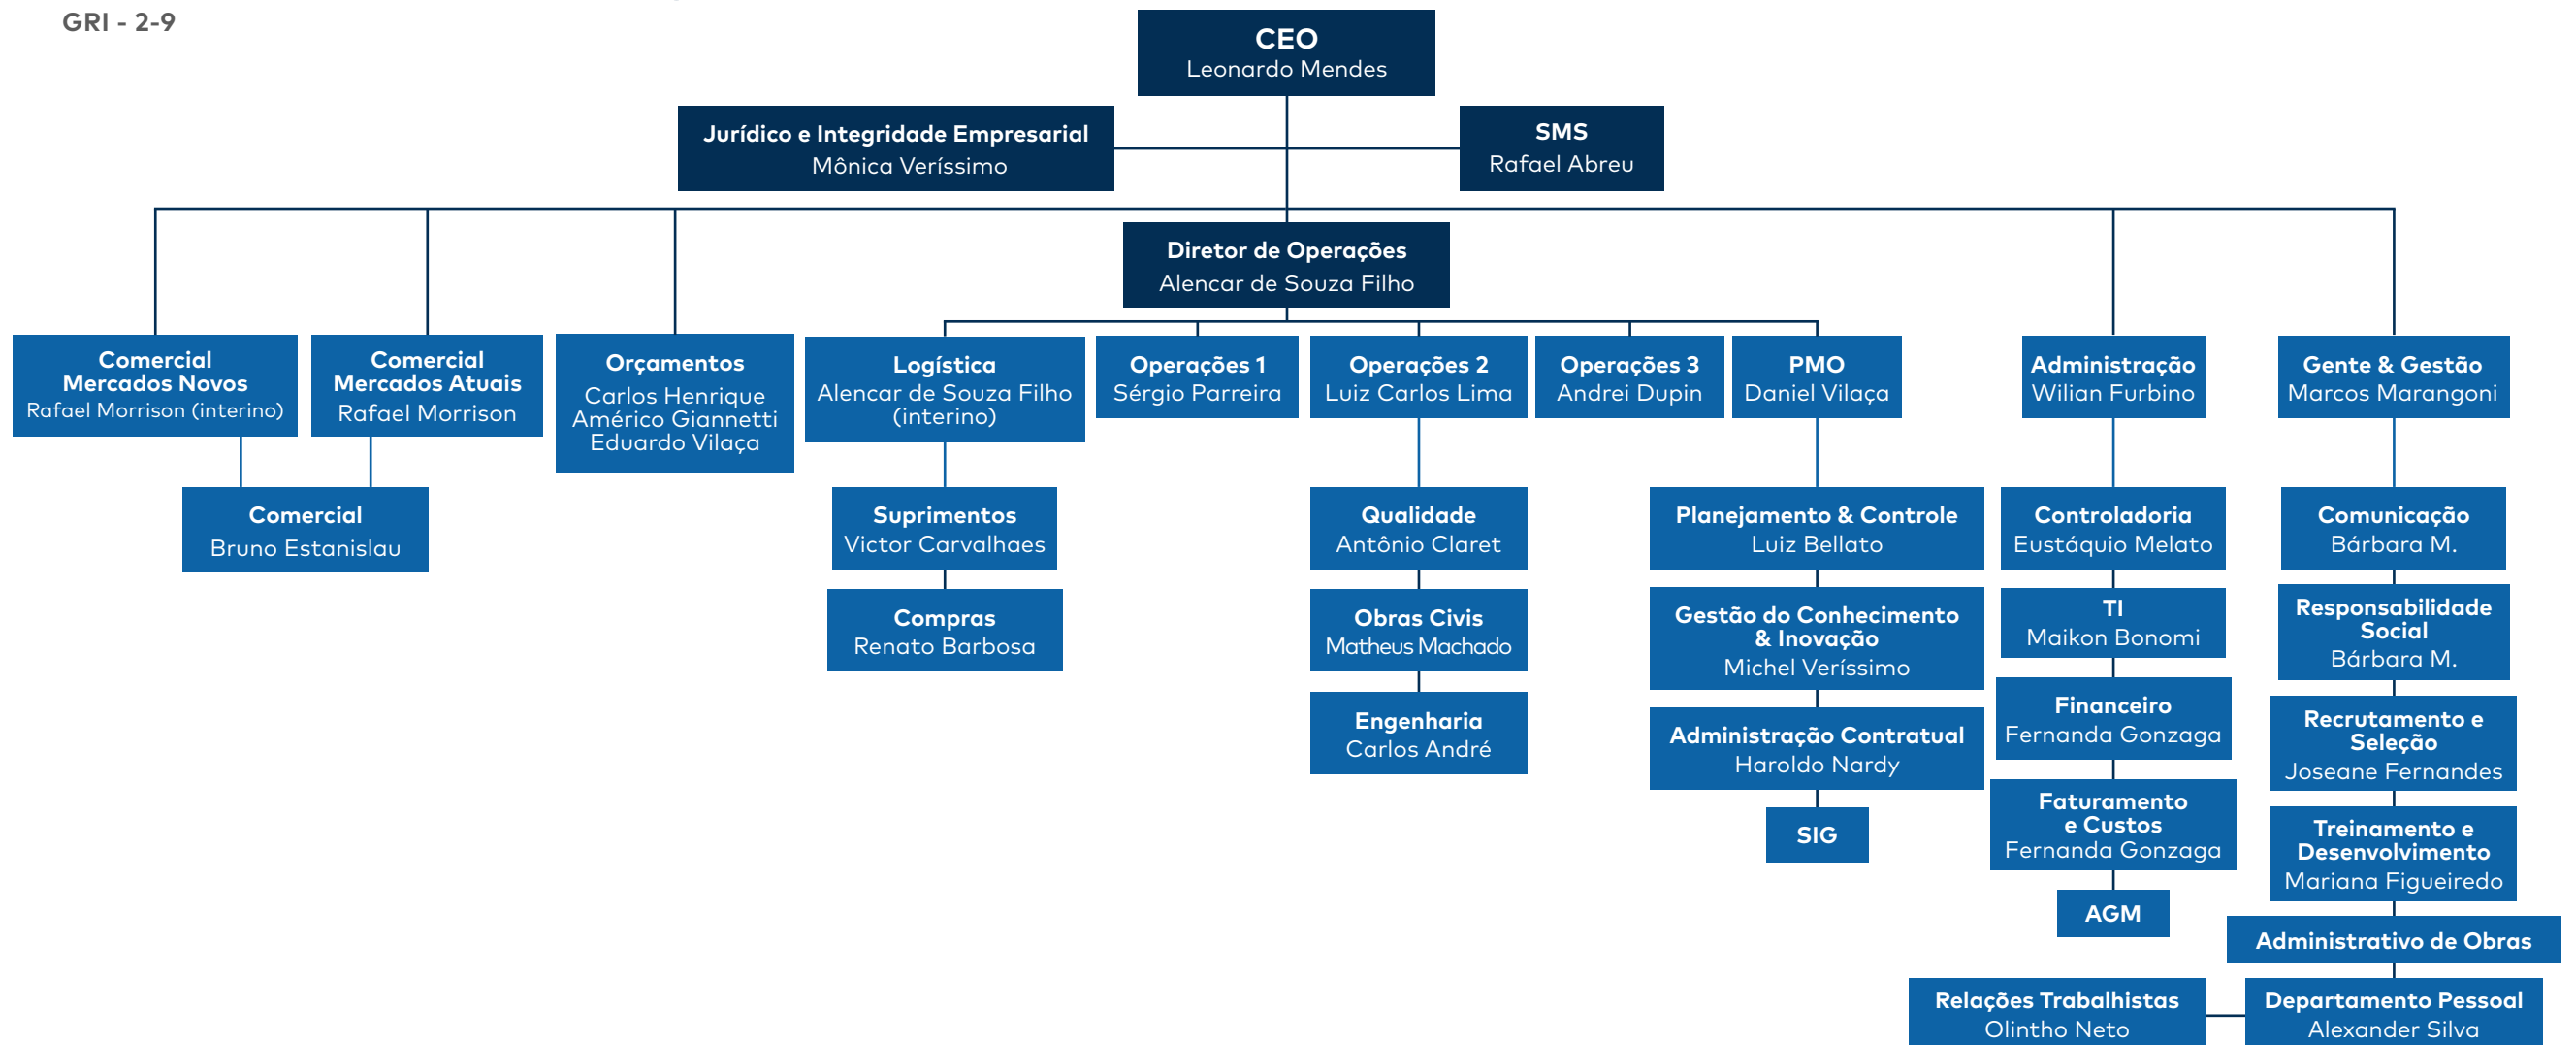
GRI - 2-9

CEO
Leonardo Mendes

Jurídico e Integridade Empresarial
Mônica Veríssimo

SMS
Rafael Abreu

Diretor de Operações
Alencar de Souza Filho

Comercial Mercados Novos
Rafael Morrison (interino)

Comercial Mercados Atuais
Rafael Morrison

Comercial
Bruno Estanislau

Orçamentos
Carlos Henrique
Américo Giannetti
Eduardo Vilaça

Logística
Alencar de Souza Filho (interino)

Suprimentos
Victor Carvalhaes

Compras
Renato Barbosa

Operações 1
Sérgio Parreira

Operações 2
Luiz Carlos Lima

Qualidade
Antônio Claret

Obras Civis
Matheus Machado

Engenharia
Carlos André

Operações 3
Andrei Dupin

PMO
Daniel Vilaça

Planejamento & Controle
Luiz Bellato

Gestão do Conhecimento & Inovação
Michel Veríssimo

Administração Contratual
Haroldo Nardy

SIG

Administração
Wilian Furbino

Controladoria
Eustáquio Melato

TI
Maikon Bonomi

Financeiro
Fernanda Gonzaga

Faturamento e Custos
Fernanda Gonzaga

AGM

Gente & Gestão
Marcos Marangoni

Comunicação
Bárbara M.

Responsabilidade Social
Bárbara M.

Recrutamento e Seleção
Joseane Fernandes

Treinamento e Desenvolvimento
Mariana Figueiredo

Administrativo de Obras

Relações Trabalhistas
Olintho Neto

Departamento Pessoal
Alexander Silva